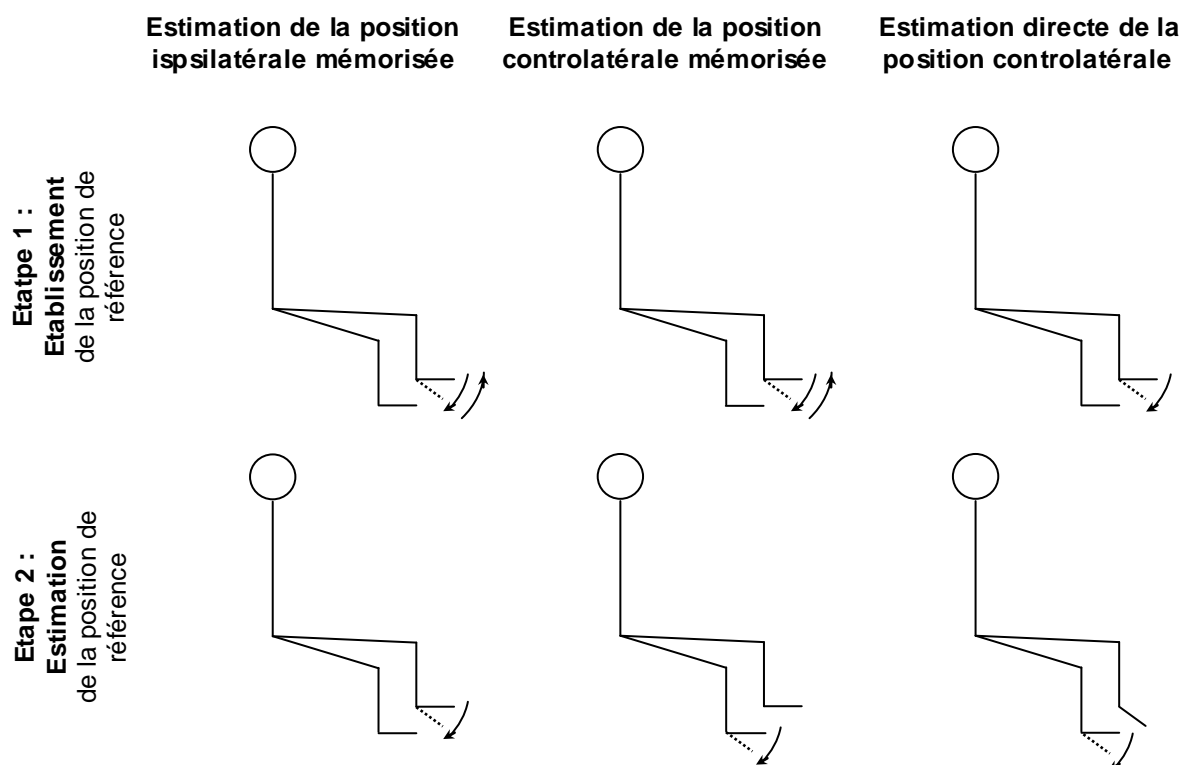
Estimation de la position ispsilatérale mémorisée

Estimation de la position controlatérale mémorisée

Estimation directe de la position controlatérale

Etatpe 1 : Etablissement de la position de référence

Etape 2 : Estimation de la position de référence